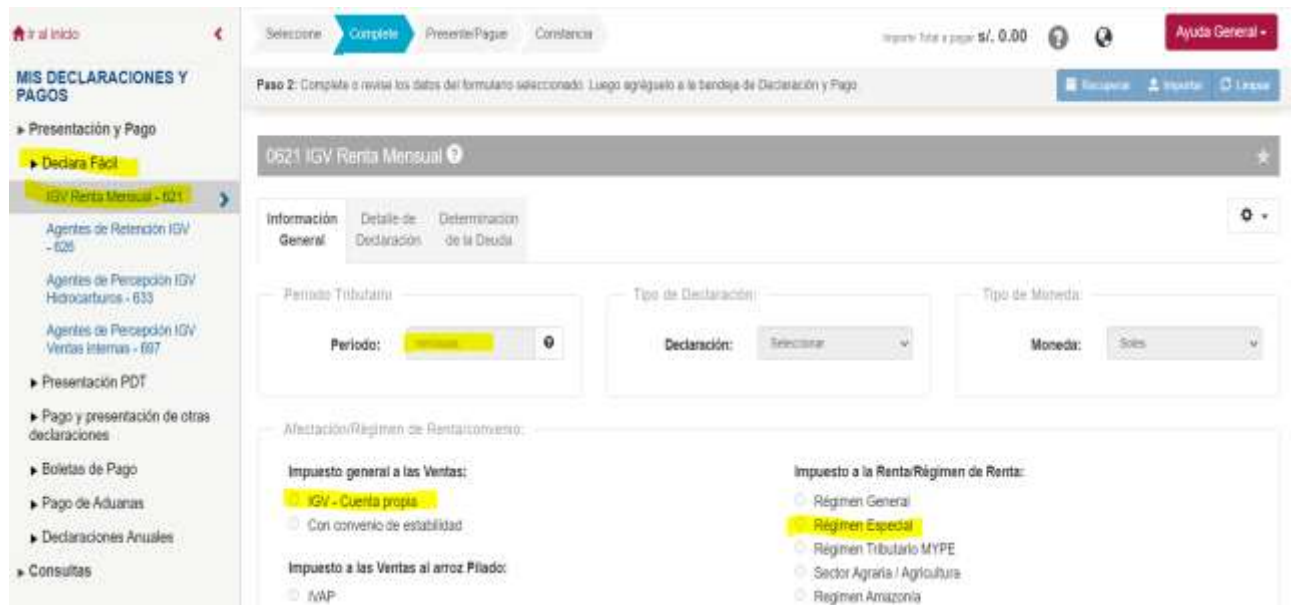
Ir al inicio

MIS DECLARACIONES Y PAGOS

▸ Presentación y Pago

▸ Declara Fácil

IGV Renta Mensual - 621

Agentes de Retención IGV - 626

Agentes de Percepción IGV Hidrocarburos - 633

Agentes de Percepción IGV Ventas Internas - 697

▸ Presentación PDT

▸ Pago y presentación de otras declaraciones

▸ Boletas de Pago

▸ Pago de Aduanas

▸ Declaraciones Anuales

▸ Consultas

Seleccione | Complete | Presente/Pague | Constancia

Importe Total a pagar S/. 0.00

Ayuda General ▾

Paso 2: Complete o revise los datos del formulario seleccionado. Luego agréguelo a la bandeja de Declaración y Pago

Recuperar | Importar | Limpiar

0621 IGV Renta Mensual

Información General | Detalle de Declaración | Determinación de la Deuda

Periodo Tributario

Periodo: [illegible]

Tipo de Declaración

Declaración: Seleccionar

Tipo de Moneda

Moneda: Soles

Afectación/Régimen de Renta/convenio:

Impuesto general a las Ventas:

IGV - Cuenta propia

Con convenio de estabilidad

Impuesto a las Ventas al arroz Pilado:

IVAP

Impuesto a la Renta/Régimen de Renta:

Régimen General

Régimen Especial

Régimen Tributario MYPE

Sector Agrario / Agricultura

Regimen Amazonía